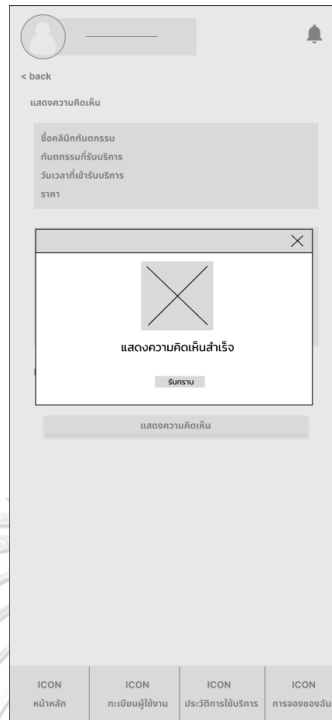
< back

แสดงความคิดเห็น

ชื่อคลินิกทันตกรรม
ทันตกรรมที่รับบริการ
วันเวลาที่เข้ารับบริการ
ราคา

แสดงความคิดเห็นสำเร็จ

รับทราบ

แสดงความคิดเห็น

ICON
หน้าหลัก

ICON
ทะเบียนผู้ใช้งาน

ICON
ประวัติการใช้บริการ

ICON
การจองของฉัน